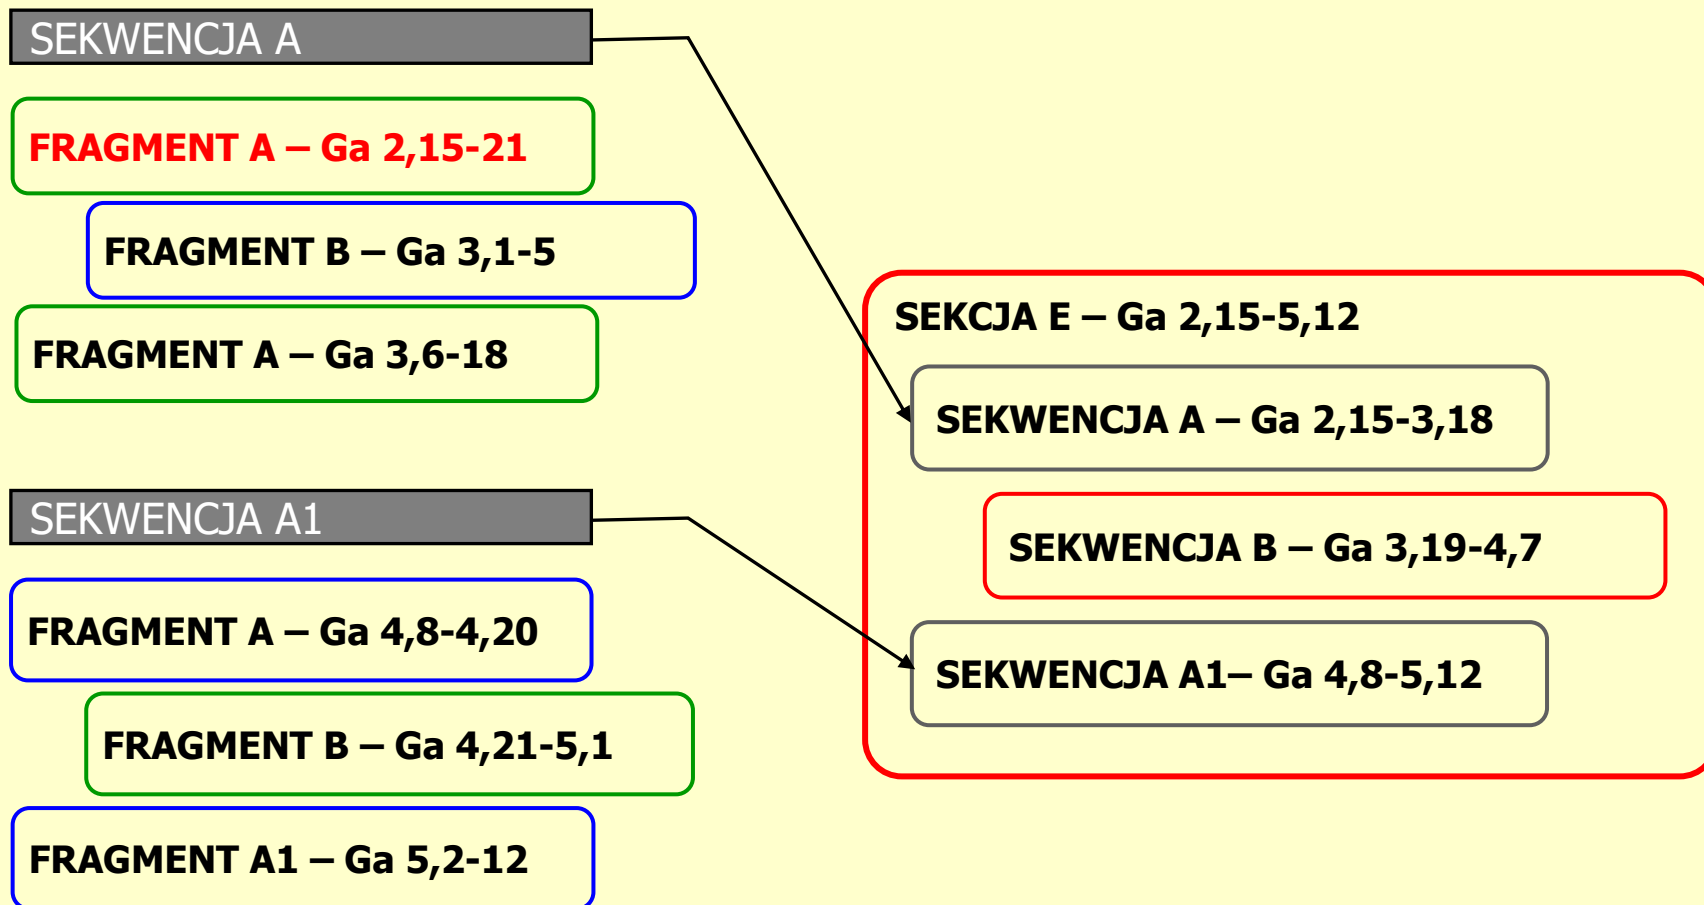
SEKWENCJA A

FRAGMENT A – Ga 2,15-21

FRAGMENT B – Ga 3,1-5

FRAGMENT A – Ga 3,6-18

SEKWENCJA A1

FRAGMENT A – Ga 4,8-4,20

FRAGMENT B – Ga 4,21-5,1

FRAGMENT A1 – Ga 5,2-12

SEKCJA E – Ga 2,15-5,12

SEKWENCJA A – Ga 2,15-3,18

SEKWENCJA B – Ga 3,19-4,7

SEKWENCJA A1– Ga 4,8-5,12